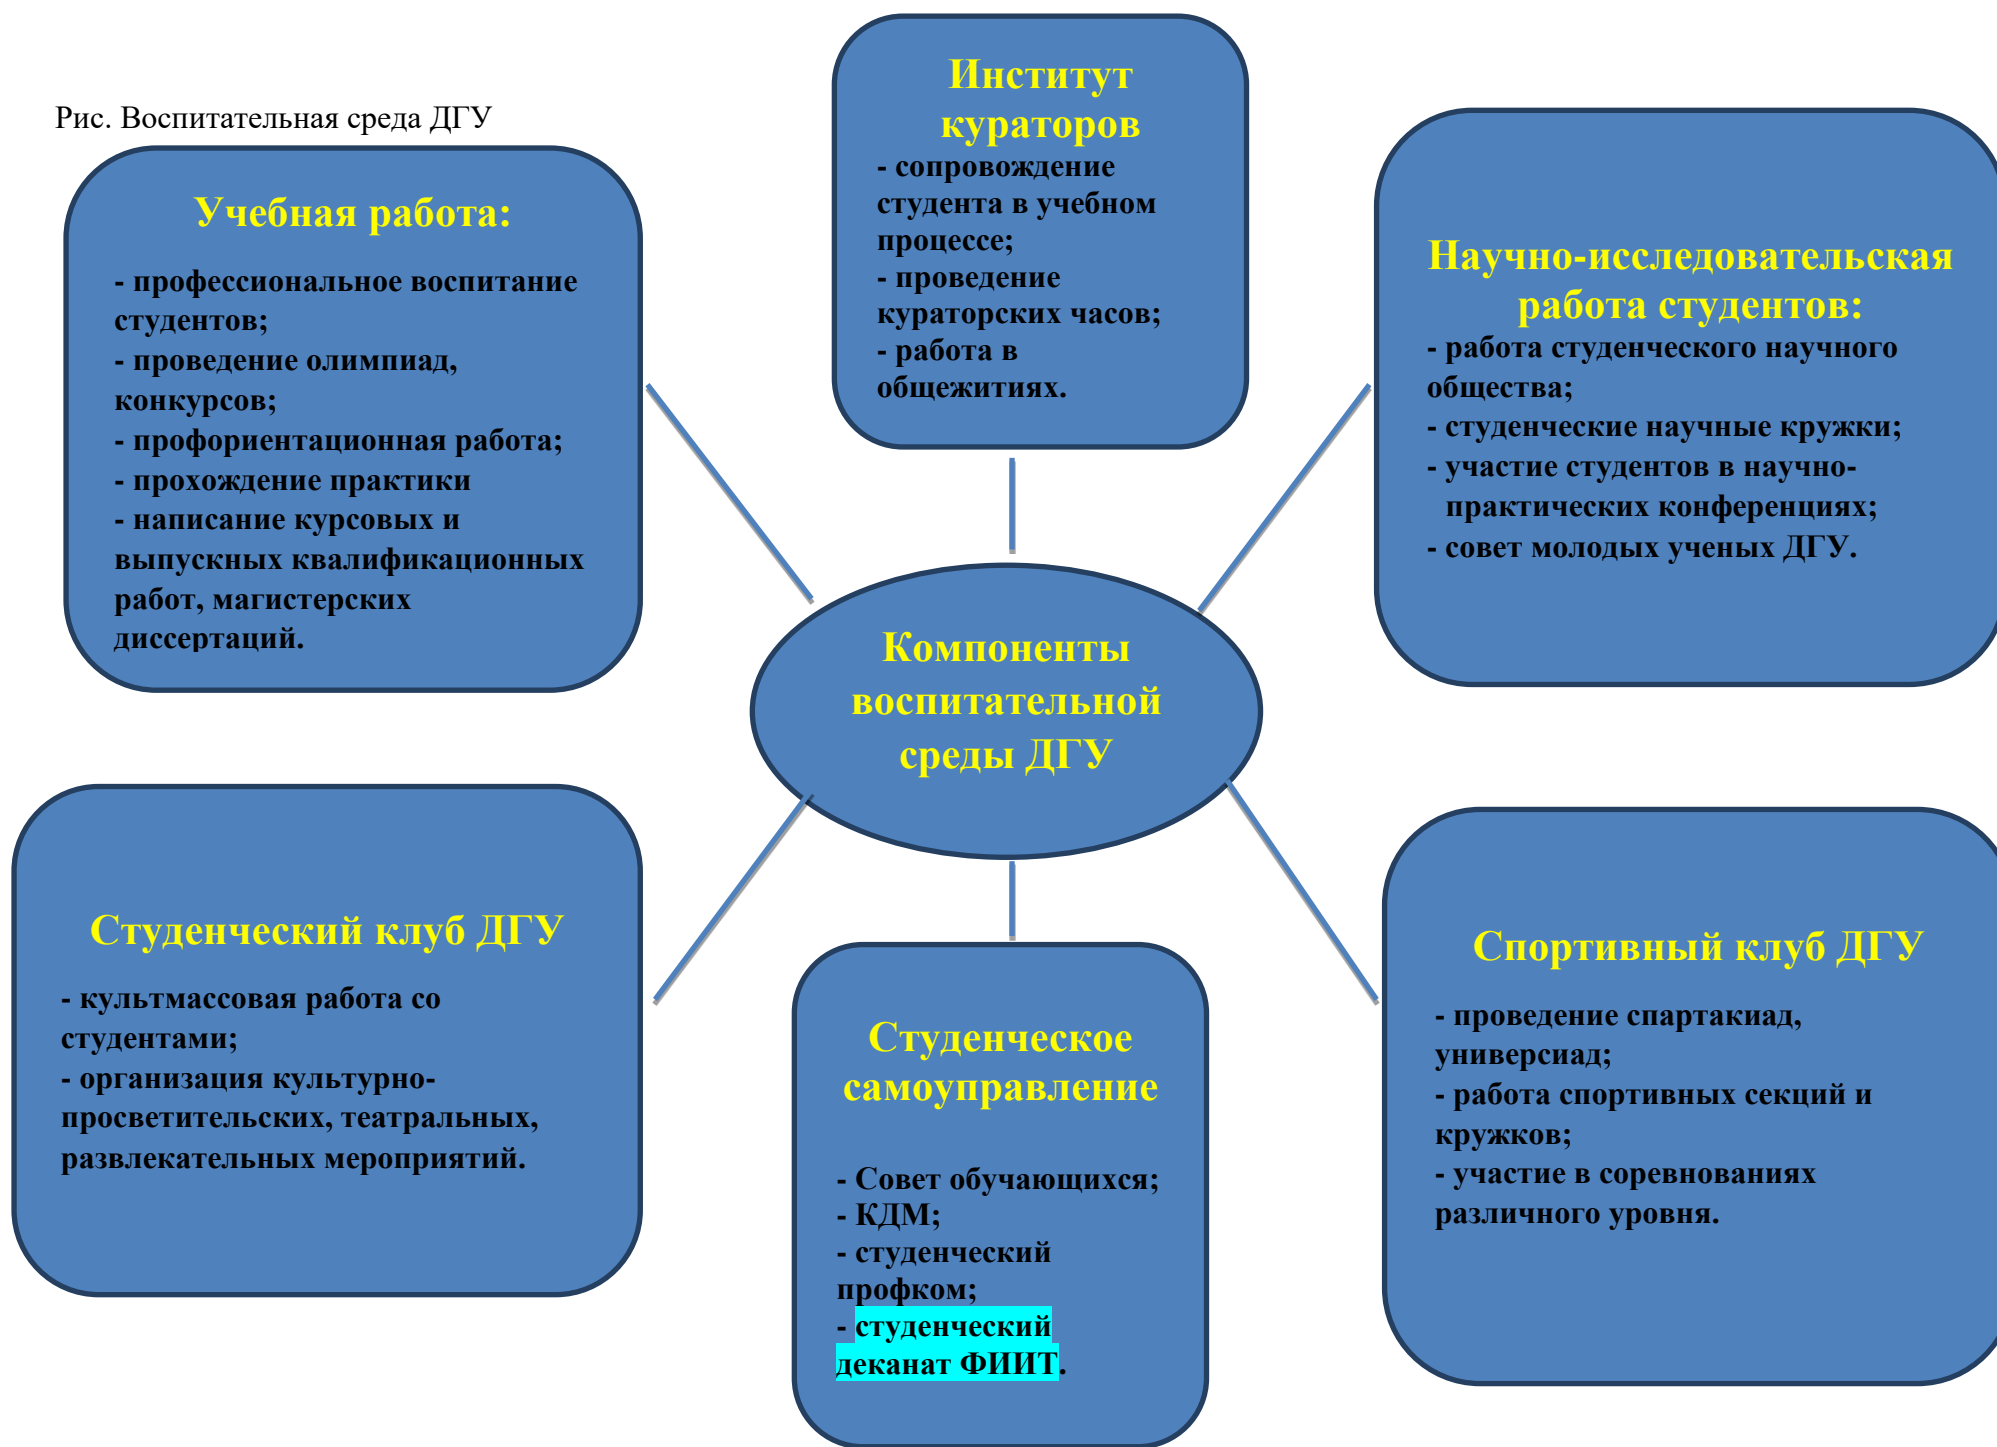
Рис. Воспитательная среда ДГУ

Институт кураторов
- сопровождение студента в учебном процессе;
- проведение кураторских часов;
- работа в общежитиях.

Учебная работа:
- профессиональное воспитание студентов;
- проведение олимпиад, конкурсов;
- профориентационная работа;
- прохождение практики
- написание курсовых и выпускных квалификационных работ, магистерских диссертаций.

Научно-исследовательская работа студентов:
- работа студенческого научного общества;
- студенческие научные кружки;
- участие студентов в научно-практических конференциях;
- совет молодых ученых ДГУ.

Компоненты воспитательной среды ДГУ

Студенческий клуб ДГУ
- культмассовая работа со студентами;
- организация культурно-просветительских, театральных, развлекательных мероприятий.

Студенческое самоуправление
- Совет обучающихся;
- КДМ;
- студенческий профком;
- студенческий деканат ФИИТ.

Спортивный клуб ДГУ
- проведение спартакиад, универсиад;
- работа спортивных секций и кружков;
- участие в соревнованиях различного уровня.